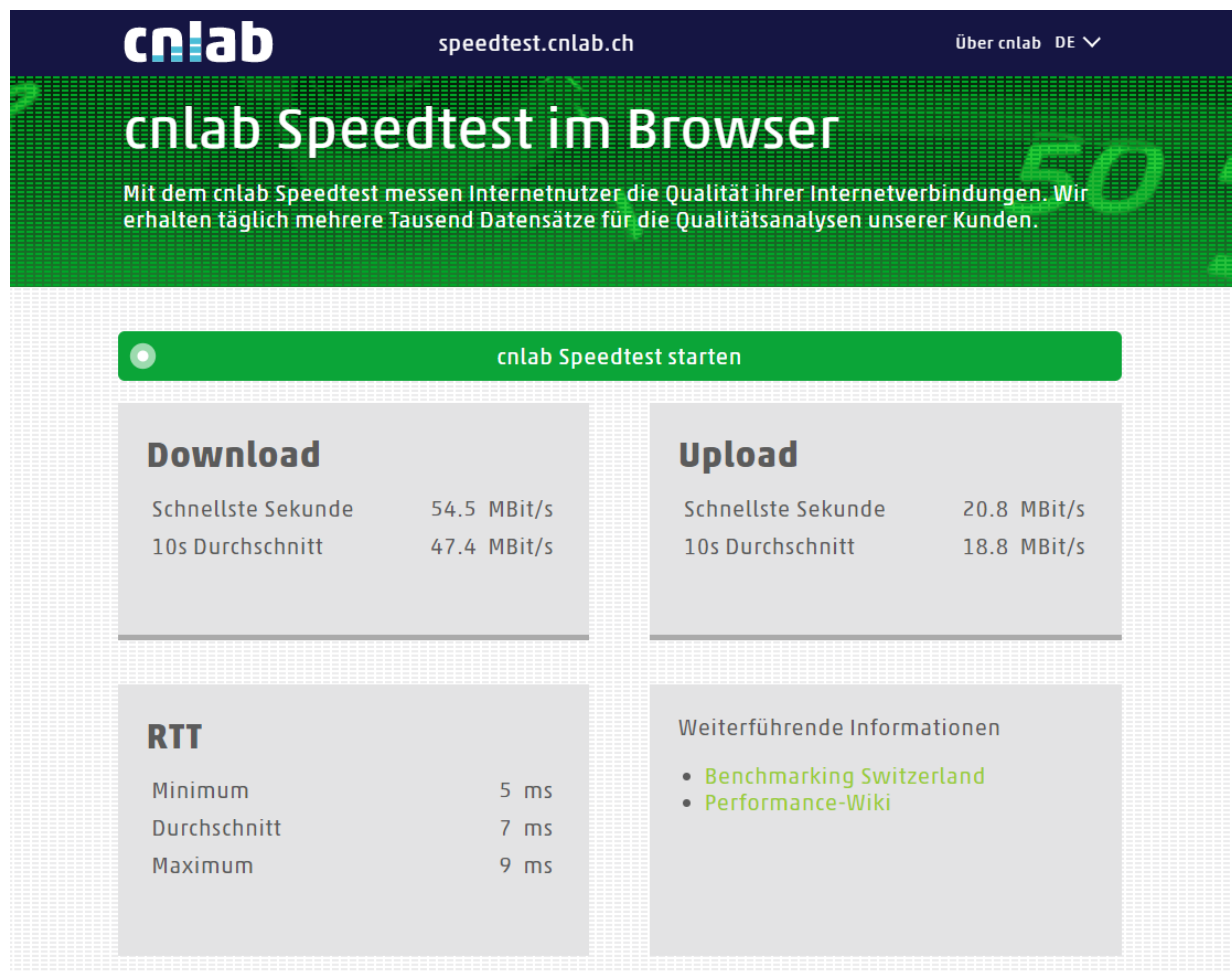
cnlab

speedtest.cnlab.ch

Über cnlab DE

cnlab Speedtest im Browser

Mit dem cnlab Speedtest messen Internetnutzer die Qualität ihrer Internetverbindungen. Wir erhalten täglich mehrere Tausend Datensätze für die Qualitätsanalysen unserer Kunden.

cnlab Speedtest starten

Download

| | |
|---|---|
| Schnellste Sekunde | 54.5 MBit/s |
| 10s Durchschnitt | 47.4 MBit/s |

Upload

| | |
|---|---|
| Schnellste Sekunde | 20.8 MBit/s |
| 10s Durchschnitt | 18.8 MBit/s |

RTT

| | |
|---|---|
| Minimum | 5 ms |
| Durchschnitt | 7 ms |
| Maximum | 9 ms |

Weiterführende Informationen

- Benchmarking Switzerland
- Performance-Wiki